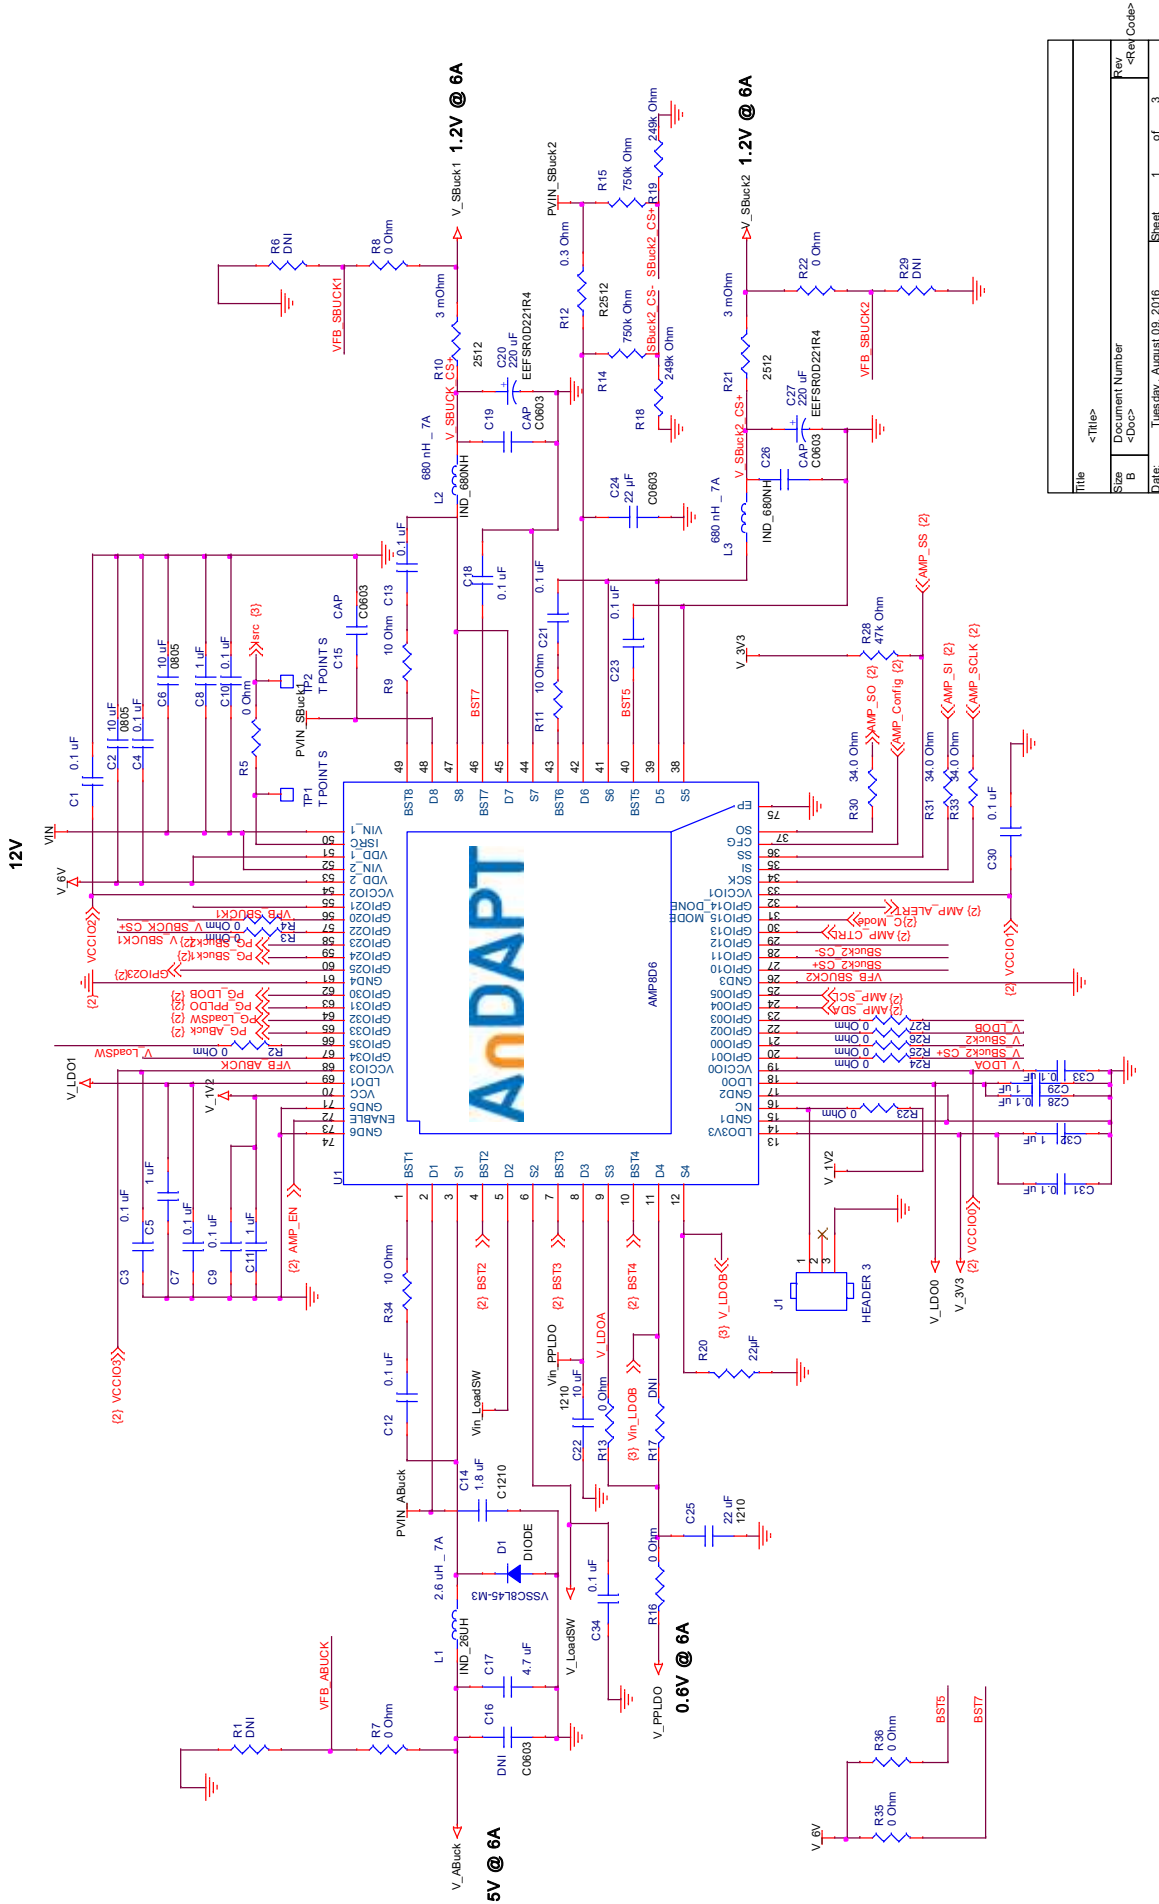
AnDAPT
AMP8D6
U1

1.2V @ 6A
V_SBuck1
1.2V @ 6A
V_SBuck2
0.6V @ 6A
V_PPLDO
5V @ 6A
V_ABuck
12V
VIN
V_6V

R6 DNI
R8 0 Ohm
R10 3 mOhm 2512
VFB_SBUCK1
V_SBUCK_CS+
C20 220 uF EEFSR0D221R4
C19 CAP C0603
L2 680 nH _ 7A IND_680NH
PVIN_SBuck2
R12 0.3 Ohm R2512
R15 750k Ohm
R19 249k Ohm
SBuck2_CS+
SBuck2_CS-
R14 750k Ohm
R18 249k Ohm
C24 22 uF C0603
R21 3 mOhm 2512
R22 0 Ohm
R29 DNI
VFB_SBUCK2
V_SBuck2_CS+
C27 220 uF EEFSR0D221R4
C26 CAP C0603
L3 680 nH _ 7A IND_680NH

C1 0.1 uF
C2 10 uF 0805
C4 0.1 uF
C6 10 uF 0805
C8 1 uF
C10 0.1 uF
R5 0 Ohm
TP1 TPOINT S
TP2 TPOINT S
PVIN_SBuck1
isrc {3}
C15 CAP C0603
C13 0.1 uF
R9 10 Ohm
C18 0.1 uF
BST7
C21 0.1 uF
R11 10 Ohm
C23 0.1 uF
BST5

V_3V3
R28 47k Ohm
AMP_SS {2}
AMP_SO {2}
AMP_Config {2}
AMP_SI {2}
AMP_SCLK {2}
R30 34.0 Ohm
R31 34.0 Ohm
R33 34.0 Ohm
C30 0.1 uF
VCCIO1 {2}

VCCIO2 {2}
VFB_SBUCK1
R4 0 Ohm
R3 0 Ohm
V_SBUCK_CS+
V_SBUCK1
PG_SBuck1{2}
PG_SBuck2{2}
GPIO23{2}
PG_LDOB {2}
PG_PPLDO {2}
PG_LoadSW {2}
PG_ABuck {2}
R2 0 Ohm
V_LoadSW
VFB_ABUCK
V_LDO1
V_1V2

AMP_ALERT {2}
Mode {2}
AMP_CTRL {2}
SBuck2_CS-
SBuck2_CS+
VFB_SBUCK2
AMP_SCL {2}
AMP_SDA {2}
R27 0 Ohm V_LDOB
R26 0 Ohm V_SBuck2
R25 0 Ohm V_SBuck2_CS+
R24 0 Ohm V_LDOA
C33 0.1 uF
C29 1 uF
C28 0.1 uF
R23 0 Ohm
C32 1 uF
C31 0.1 uF
V_1V2
J1 HEADER 3
V_LDO0
V_3V3
VCCIO0 {2}

C3 0.1 uF
C5 1 uF
C7 0.1 uF
C9 0.1 uF
C11 1 uF
AMP_EN {2}
VCCIO3 {2}
R34 10 Ohm
C12 0.1 uF
BST2 {2}
BST3 {2}
BST4 {2}
V_LDOB {3}
Vin_PPLDO
V_LDOA
C22 10 uF 1210
R13 0 Ohm
Vin_LDOB {3}
R17 DNI
R20 22uF
Vin_LoadSW
PVIN_ABuck
C14 1.8 uF C1210
D1 DIODE VSSC8L45-M3
L1 2.6 uH _ 7A IND_26UH
C17 4.7 uF
C16 DNI C0603
V_LoadSW
C34 0.1 uF
C25 22 uF 1210
R16 0 Ohm
R1 DNI
R7 0 Ohm
VFB_ABUCK
R36 0 Ohm
R35 0 Ohm
BST5
BST7
V_6V

Pins: VIN_1 50, ISRC 51, VDD_1 52, VIN_2 53, VDD_2 54, VCCIO2 55, GPIO21 56, GPIO20 57, GPIO22 58, GPIO23 59, GPIO24 60, GPIO25 61, GND4 62, GPIO30 63, GPIO31 64, GPIO32 65, GPIO33 66, GPIO35 67, GPIO34 68, VCCIO3 69, LDO1 70, VCC 71, GND5 72, ENABLE 73, GND6 74
BST8 49, D8 48, S8 47, BST7 46, D7 45, S7 44, BST6 43, D6 42, S6 41, BST5 40, D5 39, S5 38
EP 75, SO 37, CFG 36, SS 35, SI 34, SCK 33, VCCIO1 32, GPIO14_DONE 31, GPIO15_MODE 30, GPIO13 29, GPIO12 28, GPIO11 27, GPIO10 26, GND3 25, GPIO05 24, GPIO04 23, GPIO03 22, GPIO02 21, GPIO00 20, GPIO01 19, VCCIO0 18, LDO0 17, GND2 16, NC 15, GND1 14, LDO3V3 13
BST1 1, D1 2, S1 3, BST2 4, D2 5, S2 6, BST3 7, D3 8, S3 9, BST4 10, D4 11, S4 12

Title <Title>
Size B
Document Number <Doc>
Rev <Rev Code>
Date: Tuesday, August 09, 2016
Sheet 1 of 3